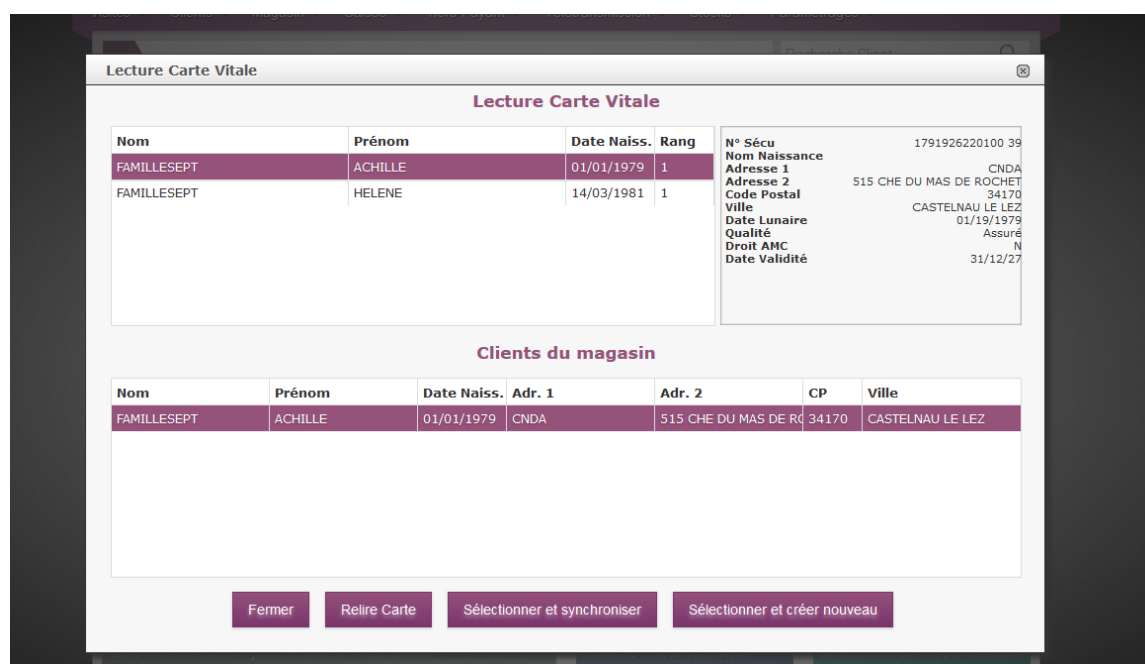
Lecture Carte Vitale

Lecture Carte Vitale

| Nom | Prénom | Date Naiss. | Rang |
|---|---|---|---|
| FAMILLESEPT | ACHILLE | 01/01/1979 | 1 |
| FAMILLESEPT | HELENE | 14/03/1981 | 1 |

| | |
|---|---|
| N° Sécu | 1791926220100 39 |
| Nom Naissance | |
| Adresse 1 | CNDA |
| Adresse 2 | 515 CHE DU MAS DE ROCHET |
| Code Postal | 34170 |
| Ville | CASTELNAU LE LEZ |
| Date Lunaire | 01/19/1979 |
| Qualité | Assuré |
| Droit AMC | N |
| Date Validité | 31/12/27 |

Clients du magasin

| Nom | Prénom | Date Naiss. | Adr. 1 | Adr. 2 | CP | Ville |
|---|---|---|---|---|---|---|
| FAMILLESEPT | ACHILLE | 01/01/1979 | CNDA | 515 CHE DU MAS DE R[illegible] | 34170 | CASTELNAU LE LEZ |

Fermer Relire Carte Sélectionner et synchroniser Sélectionner et créer nouveau